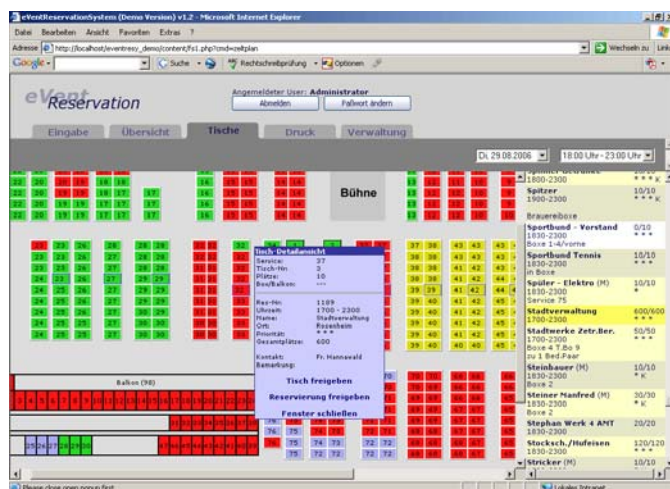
eVentReservationSystem (Demo Version) v1.2 - Microsoft Internet Explorer

Datei Bearbeiten Ansicht Favoriten Extras ?

Adresse http://localhost/eventresy_demo/content/fs1.php?cmd=zeltplan

Wechseln zu Links

Google Suche Rechtschreibprüfung Optionen

eVent Reservation

Angemeldeter User: Administrator

Abmelden

Paßwort ändern

Eingabe

Übersicht

Tische

Druck

Verwaltung

Di. 29.08.2006

18:00 Uhr - 23:00 Uhr

Bühne

Balkon (98)

Tisch-Detailansicht

Service: 37
Tisch-Nr: 3
Plätze: 10
Box/Balkon: ---

Res-Nr: 1189
Uhrzeit: 1700 - 2300
Name: Stadtverwaltung
Ort: Rosenheim
Priorität: * * *
Gesamtplätze: 600

Kontakt: Fr. Hannawald
Bemerkung:

Tisch freigeben

Reservierung freigeben

Fenster schließen

Spitzer
1900-2300
10/10
* * *

Brauereiboxe

Sportbund - Vorstand
1830-2300
Boxe 1-4/vorne
0/10
* * *

Sportbund Tennis
1830-2300
in Boxe
10/10
* * *

Spüler - Elektro (M)
1830-2300
Service 75
10/10
*

Stadtverwaltung
1700-2300
600/600
* * *

Stadtwerke Zetr.Ber.
1700-2300
Boxe 4 T.Bo 9
zu 1 Bed.Paar
50/50
* * *

Steinbauer (M)
1830-2300
Boxe 2
10/10
* K

Steiner Manfred (M)
1830-2300
Boxe 2
30/30
* K

Stephan Werk 4 AMT
1830-2300
20/20

Stocksch./Hufeisen
1830-2300
120/120
* * *

Sticker (M)
1830-2300
10/10

Please close open popup first

Lokales Intranet